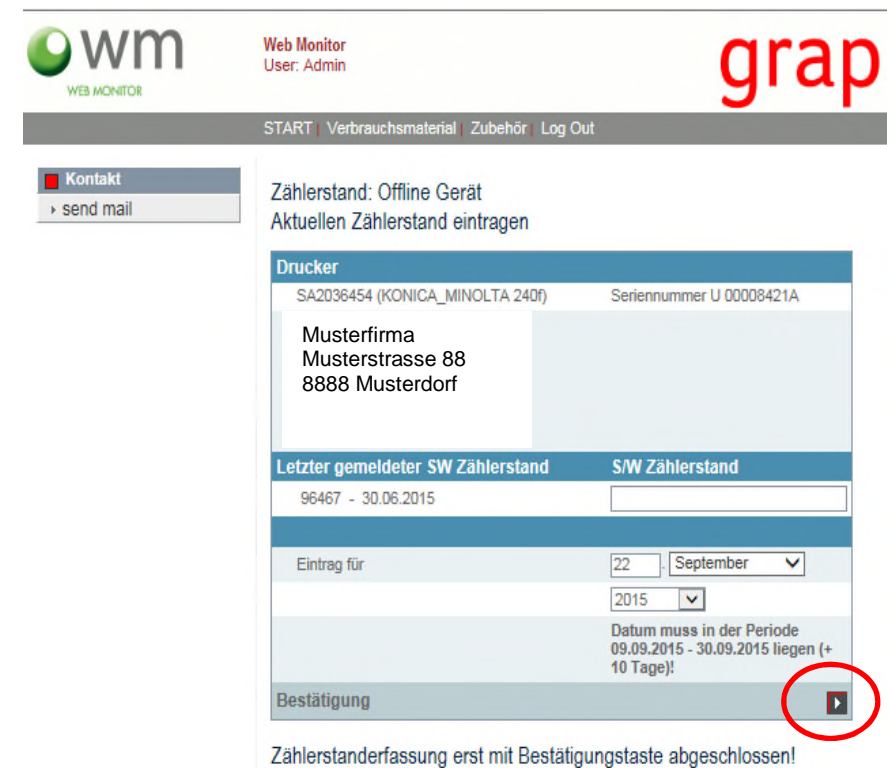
wm
WEB MONITOR

Web Monitor
User: Admin

grap

START | Verbrauchsmaterial | Zubehör | Log Out

Kontakt
send mail

Zählerstand: Offline Gerät
Aktuellen Zählerstand eintragen

Drucker

SA2036454 (KONICA_MINOLTA 240f)
Seriennummer U 00008421A

Musterfirma
Musterstrasse 88
8888 Musterdorf

| Letzter gemeldeter SW Zählerstand | S/W Zählerstand |
|---|---|
| 96467 - 30.06.2015 | |

Eintrag für 22 . September
2015

Datum muss in der Periode 09.09.2015 - 30.09.2015 liegen (+ 10 Tage)!

Bestätigung

Zählerstanderfassung erst mit Bestätigungstaste abgeschlossen!